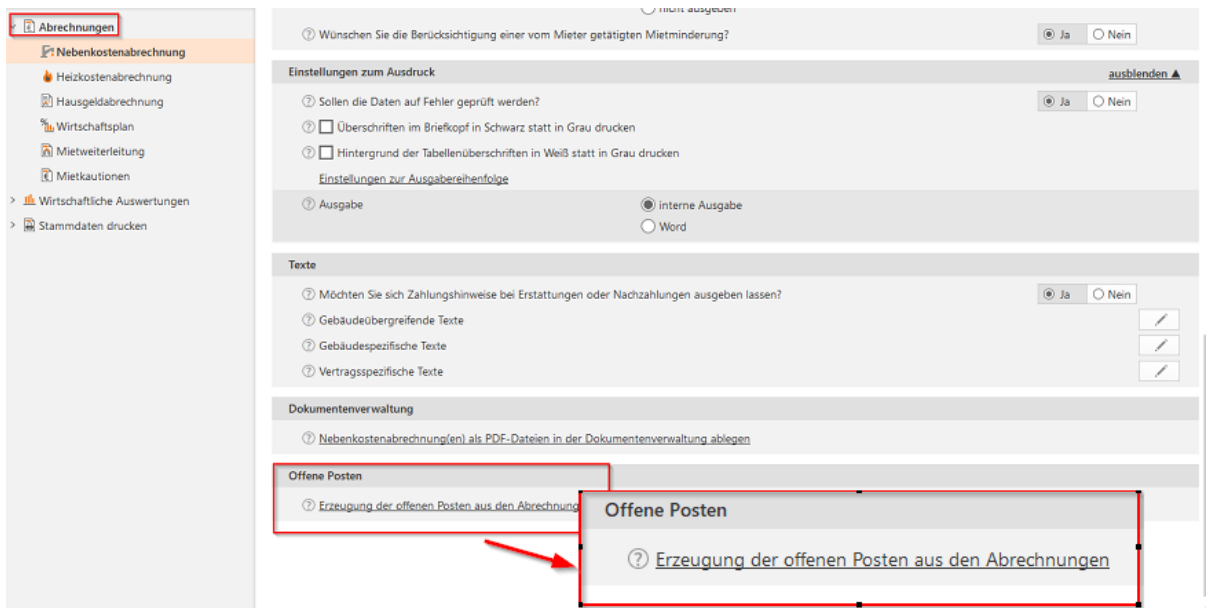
Abrechnungen
Nebenkostenabrechnung
Heizkostenabrechnung
Hausgeldabrechnung
Wirtschaftsplan
Mietweiterleitung
Mietkautionen
Wirtschaftliche Auswertungen
Stammdaten drucken

nicht ausgeben
Wünschen Sie die Berücksichtigung einer vom Mieter getätigten Mietminderung? Ja Nein

Einstellungen zum Ausdruck ausblenden ▲
Sollen die Daten auf Fehler geprüft werden? Ja Nein
Überschriften im Briefkopf in Schwarz statt in Grau drucken
Hintergrund der Tabellenüberschriften in Weiß statt in Grau drucken
Einstellungen zur Ausgabereihenfolge
Ausgabe
interne Ausgabe
Word

Texte
Möchten Sie sich Zahlungshinweise bei Erstattungen oder Nachzahlungen ausgeben lassen? Ja Nein
Gebäudeübergreifende Texte
Gebäudespezifische Texte
Vertragsspezifische Texte

Dokumentenverwaltung
Nebenkostenabrechnung(en) als PDF-Dateien in der Dokumentenverwaltung ablegen

Offene Posten
Erzeugung der offenen Posten aus den Abrechnung

Offene Posten
Erzeugung der offenen Posten aus den Abrechnungen